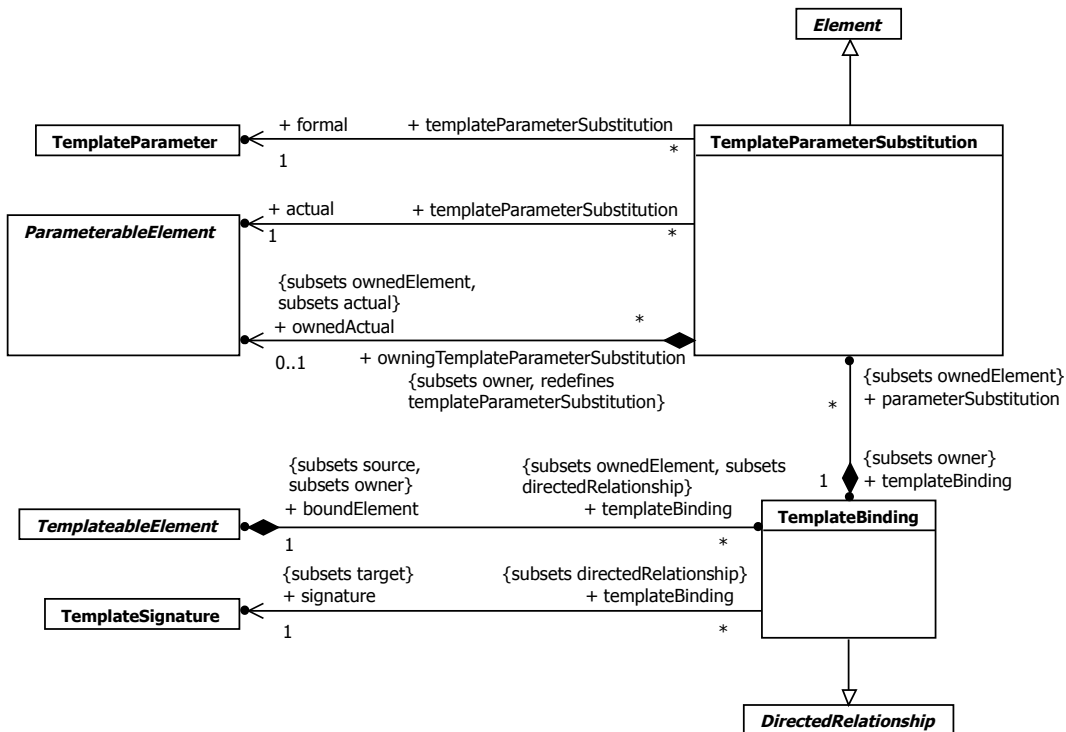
Element

TemplateParameter
+ formal
1
+ templateParameterSubstitution
*
TemplateParameterSubstitution

ParameterableElement
+ actual
1
+ templateParameterSubstitution
*

{subsets ownedElement, subsets actual}
+ ownedActual
0..1
*
+ owningTemplateParameterSubstitution
{subsets owner, redefines templateParameterSubstitution}

{subsets ownedElement}
+ parameterSubstitution
*

{subsets owner}
+ templateBinding
1

TemplateableElement
{subsets source, subsets owner}
+ boundElement
1
{subsets ownedElement, subsets directedRelationship}
+ templateBinding
*
TemplateBinding

TemplateSignature
{subsets target}
+ signature
1
{subsets directedRelationship}
+ templateBinding
*

DirectedRelationship